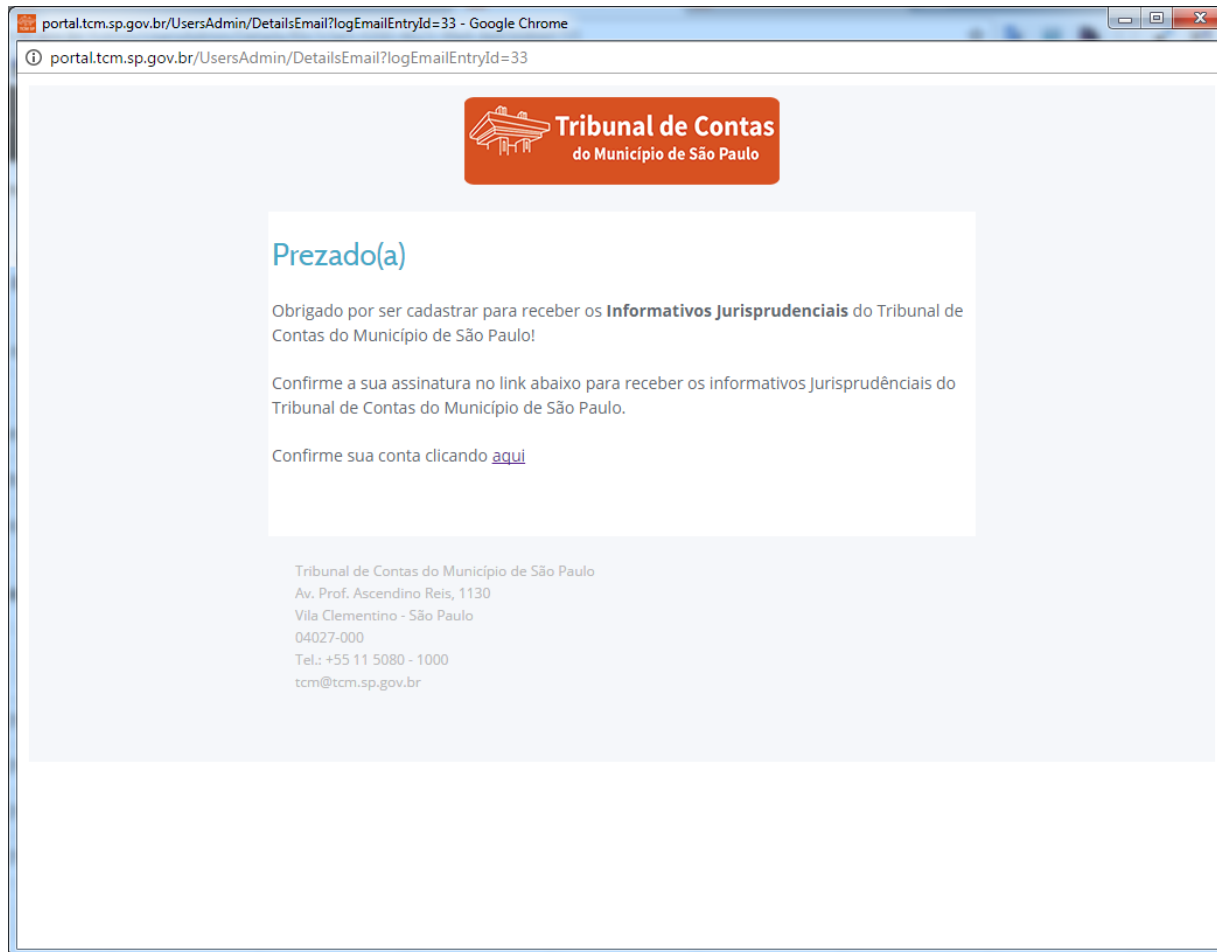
portal.tcm.sp.gov.br/UsersAdmin/DetailsEmail?logEmailEntryId=33 - Google Chrome

portal.tcm.sp.gov.br/UsersAdmin/DetailsEmail?logEmailEntryId=33

Tribunal de Contas do Município de São Paulo

Prezado(a)

Obrigado por ser cadastrar para receber os **Informativos Jurisprudenciais** do Tribunal de Contas do Município de São Paulo!

Confirme a sua assinatura no link abaixo para receber os informativos Jurisprudênciais do Tribunal de Contas do Município de São Paulo.

Confirme sua conta clicando aqui

Tribunal de Contas do Município de São Paulo
Av. Prof. Ascendino Reis, 1130
Vila Clementino - São Paulo
04027-000
Tel.: +55 11 5080 - 1000
tcm@tcm.sp.gov.br